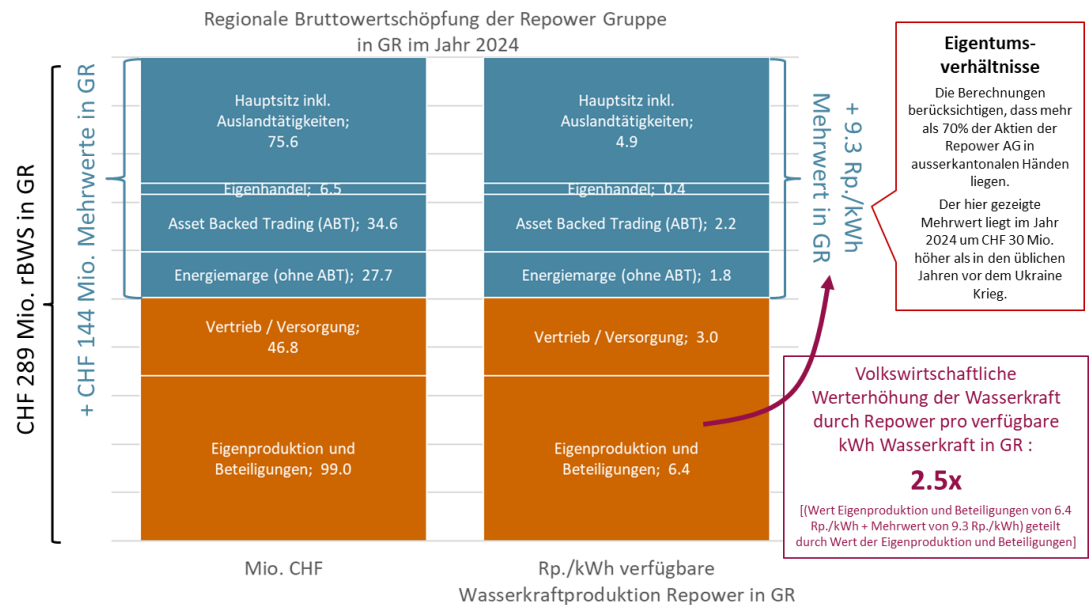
Regionale Bruttowertschöpfung der Repower Gruppe in GR im Jahr 2024

CHF 289 Mio. rBWS in GR

+ CHF 144 Mio. Mehrwerte in GR

Hauptsitz inkl. Auslandtätigkeiten; 75.6

Eigenhandel; 6.5

Asset Backed Trading (ABT); 34.6

Energiemarge (ohne ABT); 27.7

Vertrieb / Versorgung; 46.8

Eigenproduktion und Beteiligungen; 99.0

Hauptsitz inkl. Auslandtätigkeiten; 4.9

Eigenhandel; 0.4

Asset Backed Trading (ABT); 2.2

Energiemarge (ohne ABT); 1.8

Vertrieb / Versorgung; 3.0

Eigenproduktion und Beteiligungen; 6.4

+ 9.3 Rp./kWh Mehrwert in GR

Mio. CHF

Rp./kWh verfügbare Wasserkraftproduktion Repower in GR

Eigentums-verhältnisse

Die Berechnungen berücksichtigen, dass mehr als 70% der Aktien der Repower AG in ausserkantonalen Händen liegen.

Der hier gezeigte Mehrwert liegt im Jahr 2024 um CHF 30 Mio. höher als in den üblichen Jahren vor dem Ukraine Krieg.

Volkswirtschaftliche Werterhöhung der Wasserkraft durch Repower pro verfügbare kWh Wasserkraft in GR :

2.5x

[(Wert Eigenproduktion und Beteiligungen von 6.4 Rp./kWh + Mehrwert von 9.3 Rp./kWh) geteilt durch Wert der Eigenproduktion und Beteiligungen]